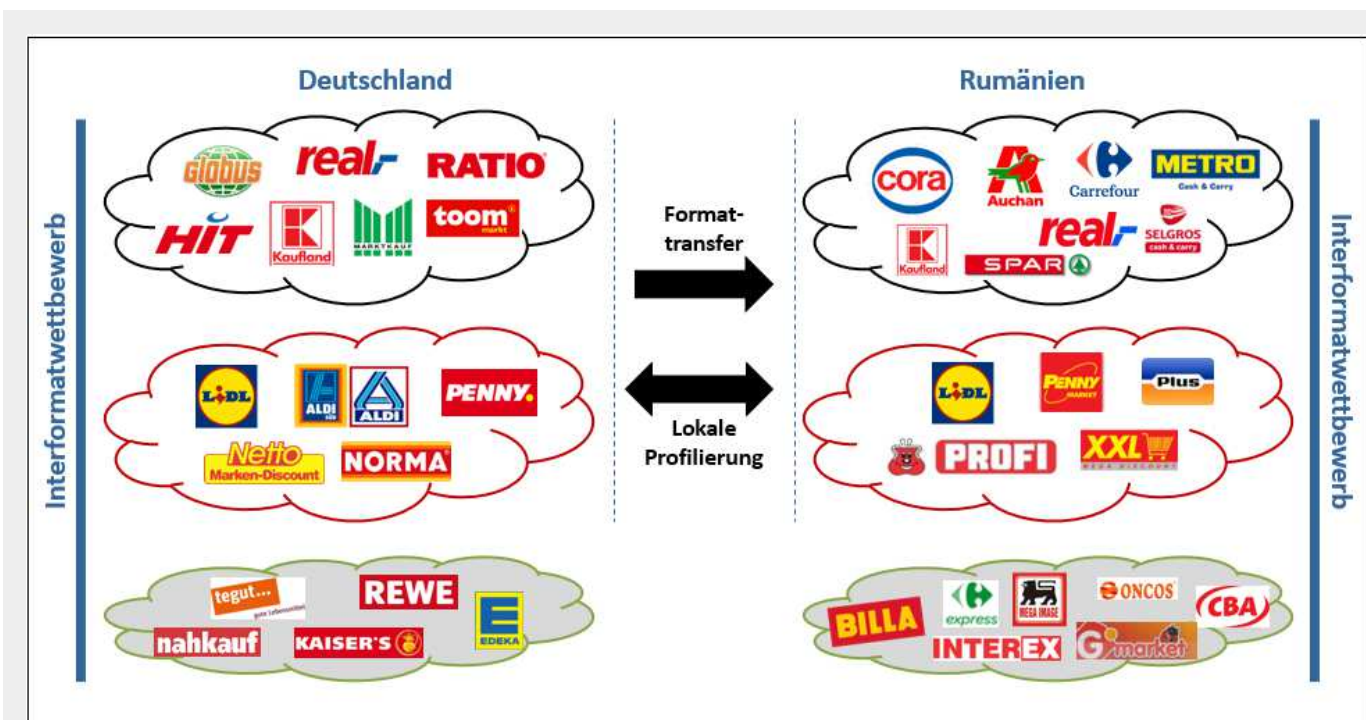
Deutschland

Rumänien

Interformatwettbewerb

globus real,- RATIO
HIT Kaufland MARKTKAUF toom markt

Format-transfer

cora Auchan Carrefour METRO Cash & Carry
Kaufland real,- SELGROS cash & carry
SPAR

LIDL ALDI ALDI PENNY.
Netto Marken-Discount NORMA

Lokale Profilierung

LIDL PENNY MARKET Plus
PROFI XXL MEGA DISCOUNT

tegut... gute Lebensmittel REWE
nahkauf KAISER'S EDEKA

BILLA express MEGA IMAGE ONCOS CBA
INTEREX G market

Interformatwettbewerb